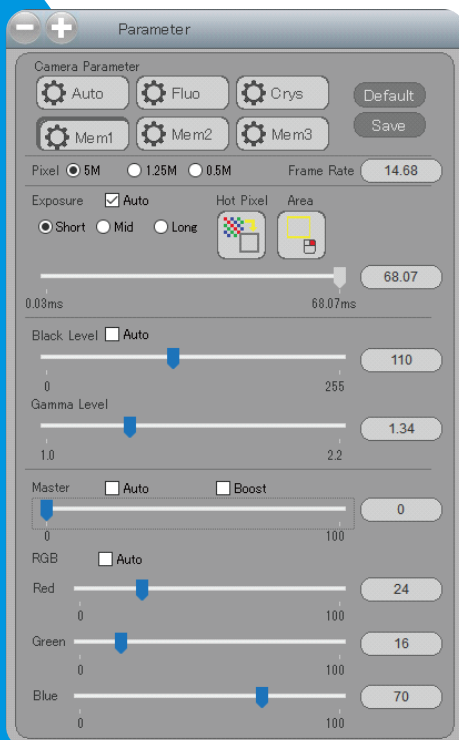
Parameter

Camera Parameter

Auto Fluo Crys Default

Mem1 Mem2 Mem3 Save

Pixel 5M 1.25M 0.5M Frame Rate 14.68

Exposure Auto Hot Pixel Area

Short Mid Long

68.07

0.03ms 68.07ms

Black Level Auto

110

0 255

Gamma Level

1.34

1.0 2.2

Master Auto Boost

0

0 100

RGB Auto

Red 24

0 100

Green 16

0 100

Blue 70

0 100